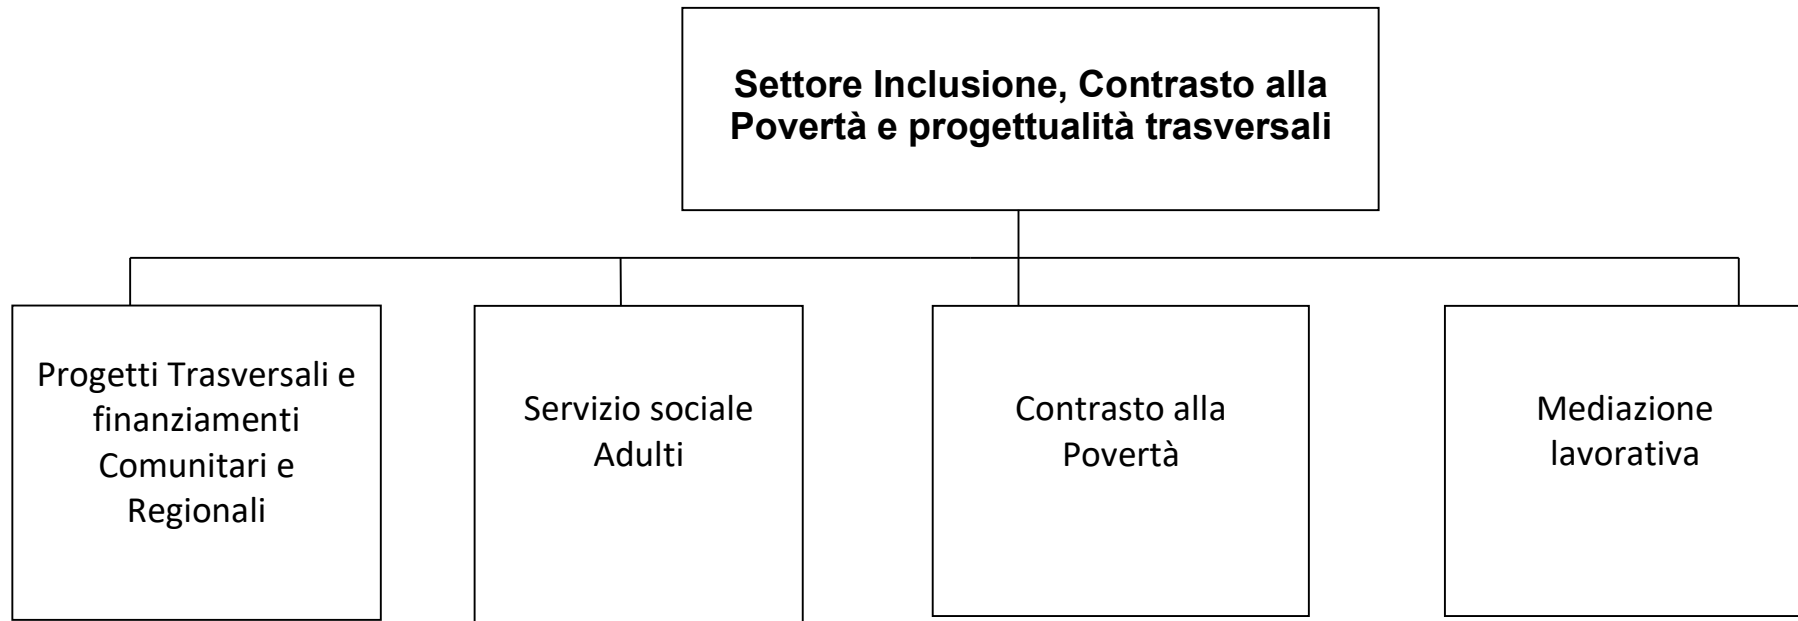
Settore Inclusione, Contrasto alla Povertà e progettualità trasversali

Progetti Trasversali e finanziamenti Comunitari e Regionali

Servizio sociale Adulti

Contrasto alla Povertà

Mediazione lavorativa